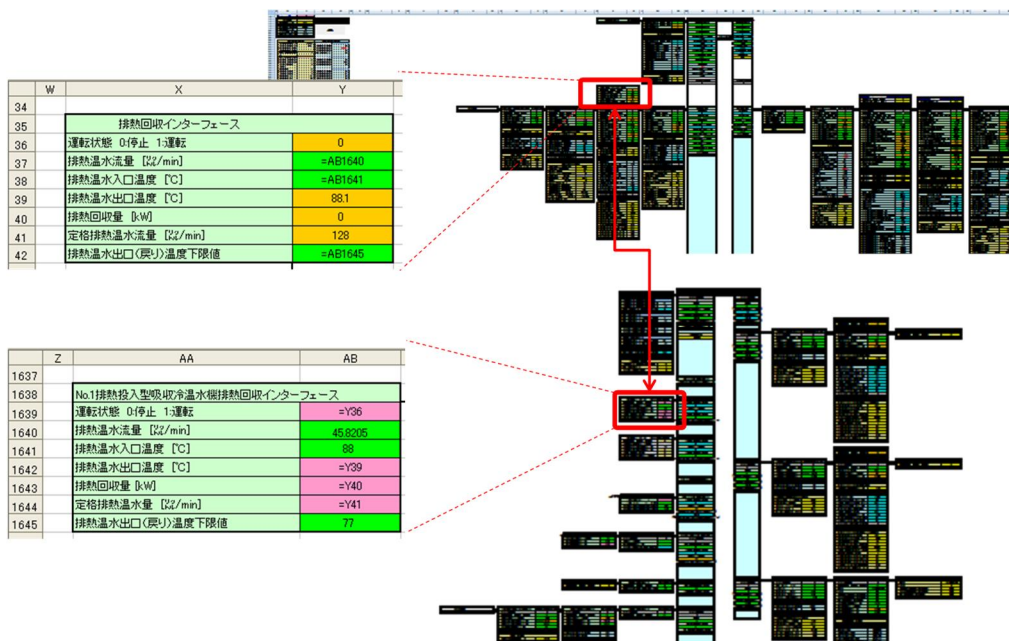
| | W | X | Y |
|---|---|---|---|
| 34 | | | |
| 35 | | 排熱回収インターフェース | |
| 36 | | 運転状態 0:停止 1:運転 | 0 |
| 37 | | 排熱温水流量 [ℓ/min] | =AB1640 |
| 38 | | 排熱温水入口温度 [℃] | =AB1641 |
| 39 | | 排熱温水出口温度 [℃] | 88.1 |
| 40 | | 排熱回収量 [kW] | 0 |
| 41 | | 定格排熱温水流量 [ℓ/min] | 128 |
| 42 | | 排熱温水出口(戻り)温度下限値 | =AB1645 |

| | Z | AA | AB |
|---|---|---|---|
| 1637 | | | |
| 1638 | | No.1排熱投入型吸収冷温水機排熱回収インターフェース | |
| 1639 | | 運転状態 0:停止 1:運転 | =Y36 |
| 1640 | | 排熱温水流量 [ℓ/min] | 45.8205 |
| 1641 | | 排熱温水入口温度 [℃] | 88 |
| 1642 | | 排熱温水出口温度 [℃] | =Y39 |
| 1643 | | 排熱回収量 [kW] | =Y40 |
| 1644 | | 定格排熱温水量 [ℓ/min] | =Y41 |
| 1645 | | 排熱温水出口(戻り)温度下限値 | 77 |